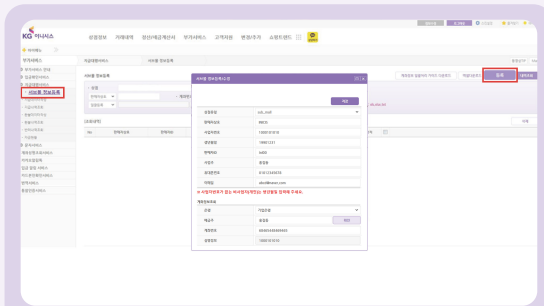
KG 이니시스

상점정보 거래내역 정산/세금계산서 부가서비스 고객지원 변경/추가 쇼핑인벤드

부가서비스

서브몰 정보등록

서브몰 정보등록

서브몰 정보등록

등록

서브몰 정보등록(수정)

확인

상호(점포) sub_mall

판매자ID 98021

사업자번호 1000181010

설립일 19991231

판매자ID test0

대표자 홍길동

대표전화 0-10-12345678

이메일 abcd@naver.com

계좌정보

은행 기업은행

예금주 홍길동

계좌번호 06400404088888

사업자번호 1000181010